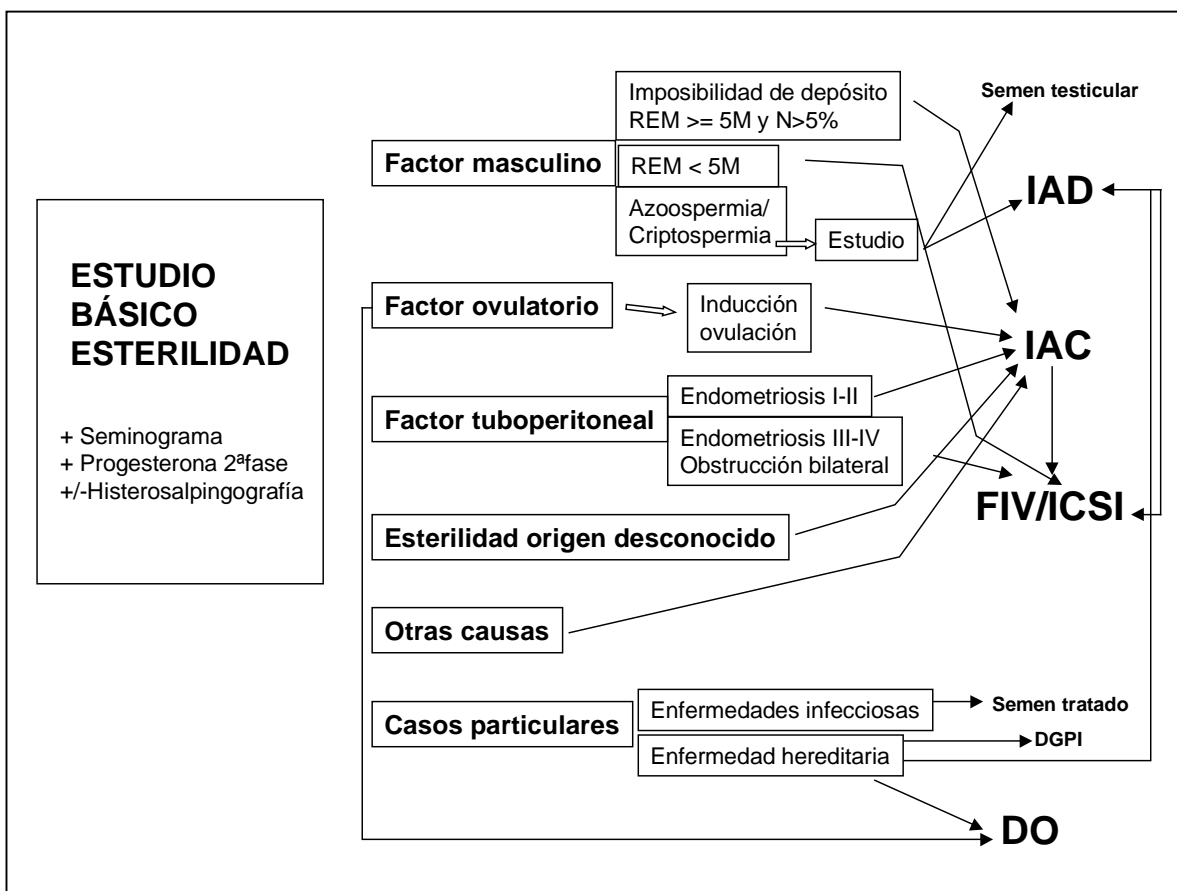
ESTUDIO BÁSICO ESTERILIDAD

+ Seminograma
+ Progesterona 2ªfase
+/-Histerosalpingografía

Imposibilidad de depósito
REM >= 5M y N>5%

Semen testicular

Factor masculino

REM < 5M

IAD

Azoospermia/ Criptospermia

Estudio

Factor ovulatorio

Inducción ovulación

IAC

Endometriosis I-II

Factor tuboperitoneal

Endometriosis III-IV
Obstrucción bilateral

FIV/ICSI

Esterilidad origen desconocido

Otras causas

Casos particulares

Enfermedades infecciosas

Semen tratado

Enfermedad hereditaria

DGPI

DO